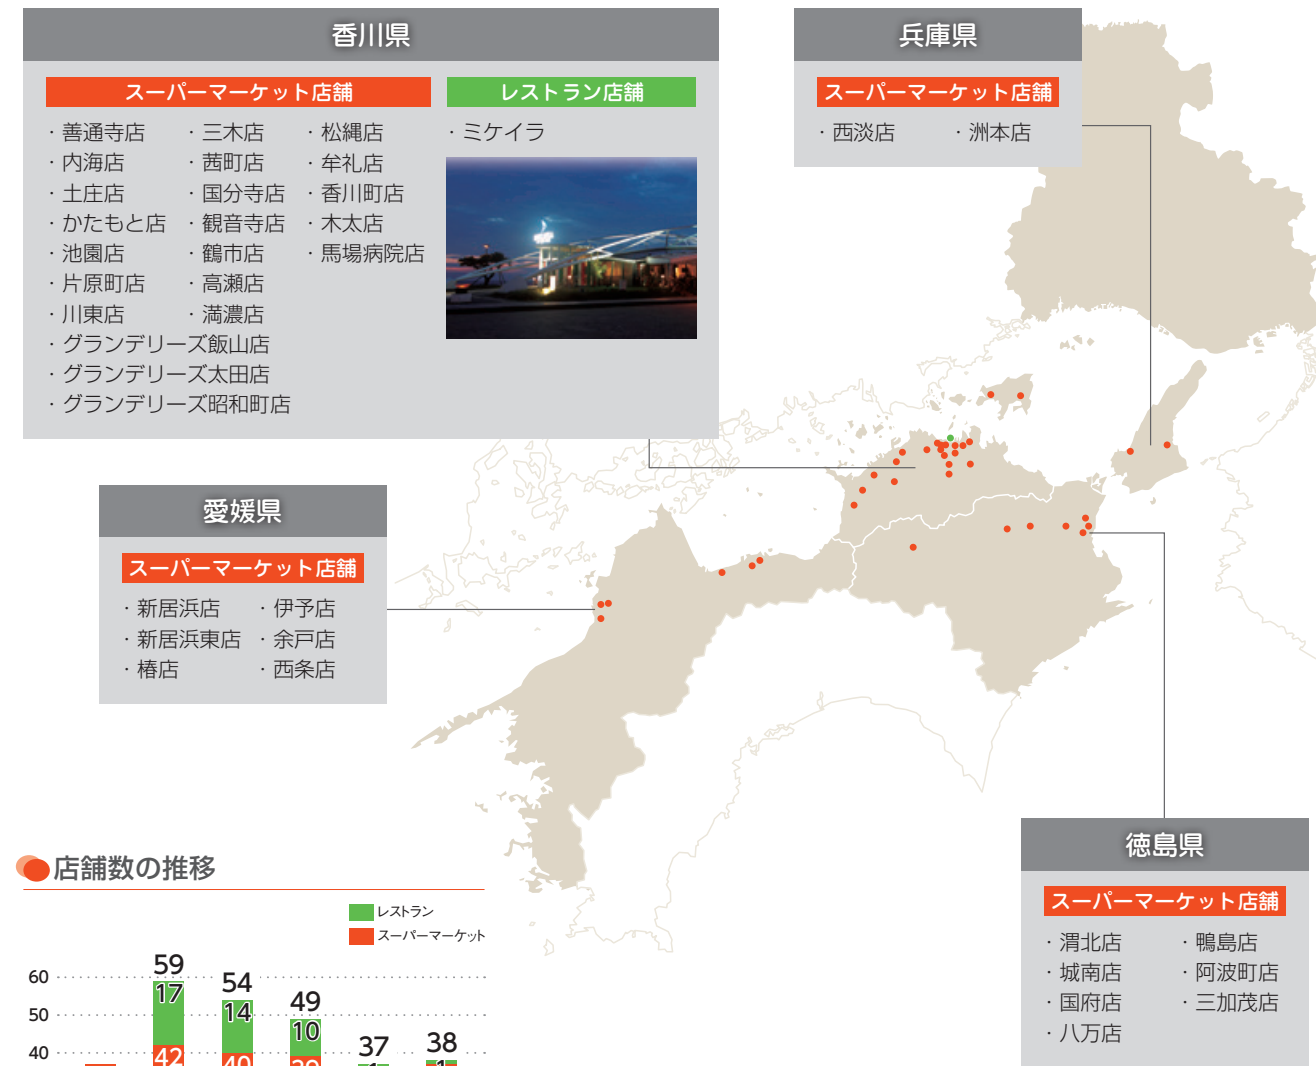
香川県

スーパーマーケット店舗

・善通寺店 ・三木店 ・松縄店
・内海店 ・茜町店 ・牟礼店
・土庄店 ・国分寺店 ・香川町店
・かたもと店 ・観音寺店 ・木太店
・池園店 ・鶴市店 ・馬場病院店
・片原町店 ・高瀬店
・川東店 ・満濃店
・グランデリーズ飯山店
・グランデリーズ太田店
・グランデリーズ昭和町店

レストラン店舗

・ミケイラ

兵庫県

スーパーマーケット店舗

・西淡店 ・洲本店

愛媛県

スーパーマーケット店舗

・新居浜店 ・伊予店
・新居浜東店 ・余戸店
・椿店 ・西条店

徳島県

スーパーマーケット店舗

・渭北店 ・鴨島店
・城南店 ・阿波町店
・国府店 ・三加茂店
・八万店

店舗数の推移

レストラン
スーパーマーケット

60
50
40

59
17
42
54
14
40
49
10
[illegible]
37
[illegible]
38
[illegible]